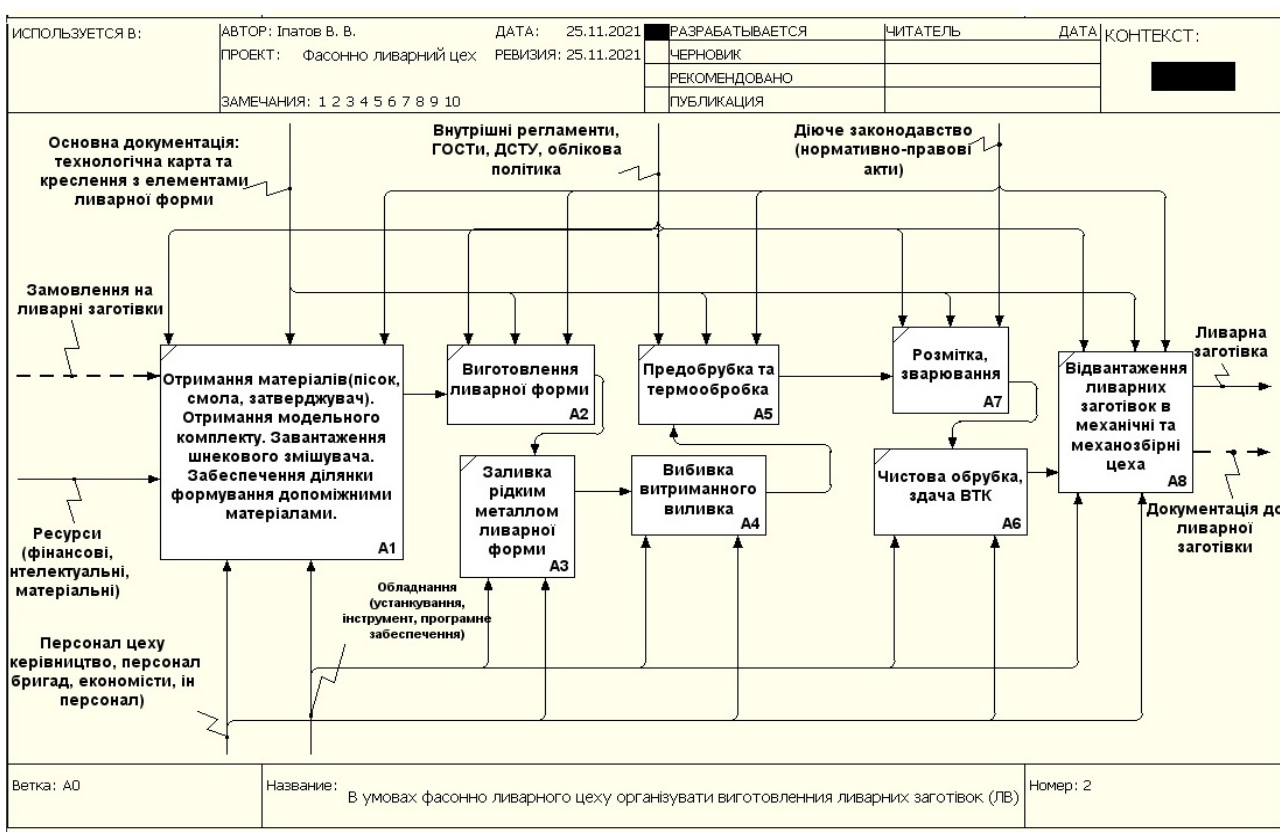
| ИСПОЛЬЗУЕТСЯ В: | АВТОР: Іпатов В. В. ПРОЕКТ: Фасонно ливарний цех ЗАМЕЧАНИЯ: 1 2 3 4 5 6 7 8 9 10 | ДАТА: 25.11.2021 РЕВИЗИЯ: 25.11.2021 | РАЗРАБАТЫВАЕТСЯ | ЧИТАТЕЛЬ | ДАТА | КОНТЕКСТ: |
|---|---|---|---|---|---|---|
| | | | ЧЕРНОВИК | | | |
| | | | РЕКОМЕНДОВАНО | | | |
| | | | ПУБЛИКАЦИЯ | | | |

Основна документація: технологічна карта та креслення з елементами ливарної форми

Внутрішні регламенти, ГОСТи, ДСТУ, облікова політика

Діюче законодавство (нормативно-правові акти)

Замовлення на ливарні заготівки

Отримання матеріалів(пісок, смола, затверджувач). Отримання модельного комплекту. Завантаження шнекового змішувача. Забеспечення ділянки формування допоміжними матеріалами.
A1

Виготовлення ливарної форми
A2

Заливка рідким металлом ливарної форми
A3

Вибивка витриманного виливка
A4

Предобрубка та термообробка
A5

Чистова обрубка, здача ВТК
A6

Розмітка, зварювання
A7

Відвантаження ливарних заготівок в механічні та механозбірні цеха
A8

Ливарна заготівка

Документація до ливарної заготівки

Ресурси (фінансові, нтелектуальні, матеріальні)

Обладнання (устанкування, інструмент, програмне забеспечення)

Персонал цеху керівництво, персонал бригад, економісти, ін персонал)

Ветка: A0 | Название: В умовах фасонно ливарного цеху організувати виготовлення ливарних заготівок (ЛВ) | Номер: 2